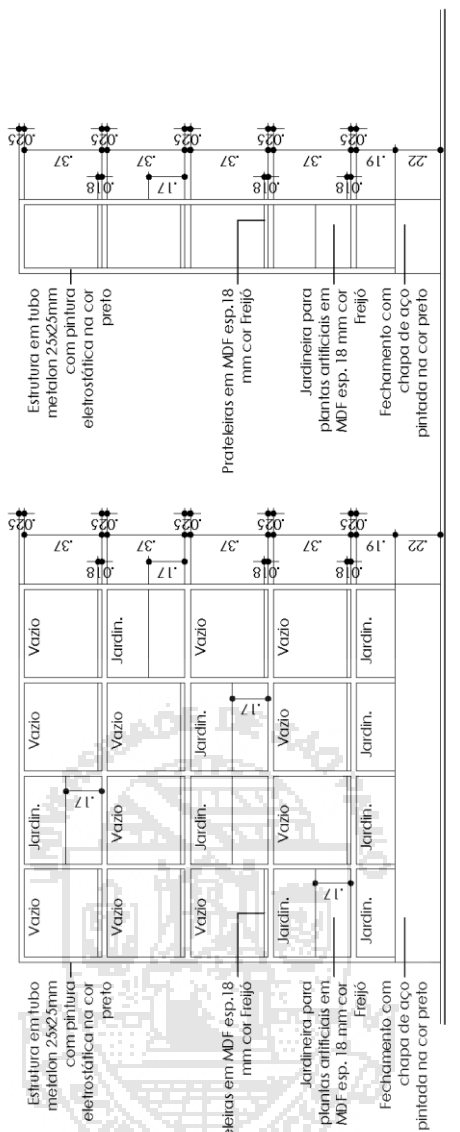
Estrutura em tubo metalon 25x25mm com pintura eletrostática na cor preto

Prateleiras em MDF esp.18 mm cor Freijó

Jardineira para plantas artificiais em MDF esp. 18 mm cor Freijó

Fechamento com chapa de aço pintada na cor preto

.025
.37
.025
.018
.37
.17
.025
.018
.37
.025
.018
.37
.025
.018
.19
.22

Estrutura em tubo metalon 25x25mm com pintura eletrostática na cor preto

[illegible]eleiras em MDF esp.18 mm cor Freijó

Jardineira para plantas artificiais em MDF esp. 18 mm cor Freijó

Fechamento com chapa de aço pintada na cor preto

Vazio
Jardin.
.17
Vazio
Vazio

Vazio
Vazio
Jardin.
.17
Vazio
Jardin.
Jardin.

Jardin.
.17
Vazio
Vazio
Jardin.
Jardin.

Vazio
Vazio
Vazio
.17
Jardin.
.17
Jardin.

.025
.37
.025
.018
.37
.17
.025
.018
.37
.025
.018
.37
.025
.018
.19
.22